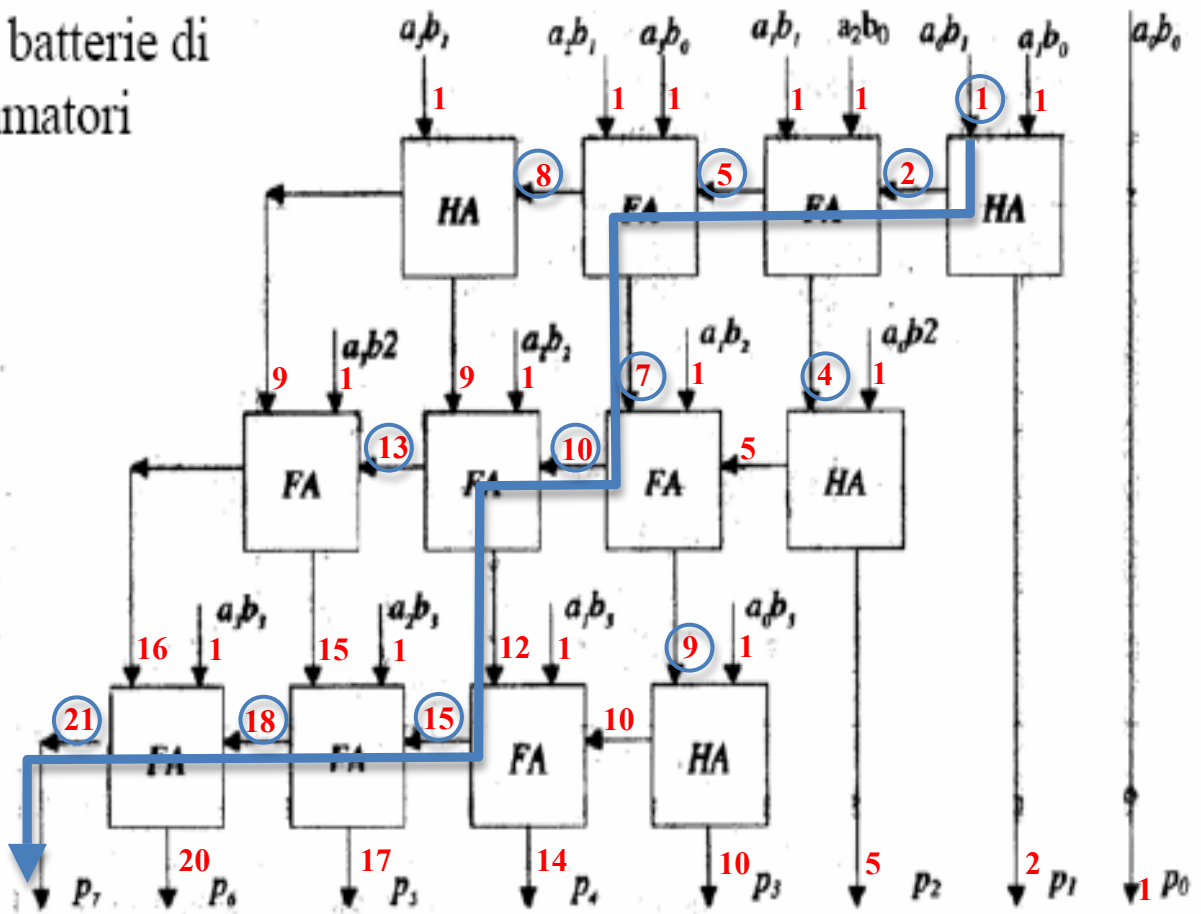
batterie di
matori

$a_3b_1$ 1
$a_2b_1$ 1
$a_3b_0$ 1
$a_1b_1$ 1
$a_2b_0$ 1
$a_0b_1$ 1
$a_1b_0$ 1
$a_0b_0$

HA 8
FA 5
FA 2
HA

$a_3b2$ 9 1
$a_2b_2$ 9 1
$a_1b_2$ 7 1
$a_0b2$ 4 1

FA 13
FA 10
FA 5
HA

$a_3b_3$ 16 1
$a_2b_3$ 15 1
$a_1b_3$ 12 1
$a_0b_3$ 9 1

21 FA 18 FA 15 FA 10 HA

20 17 14 10 5 2 1

$p_7$ $p_6$ $p_5$ $p_4$ $p_3$ $p_2$ $p_1$ $p_0$